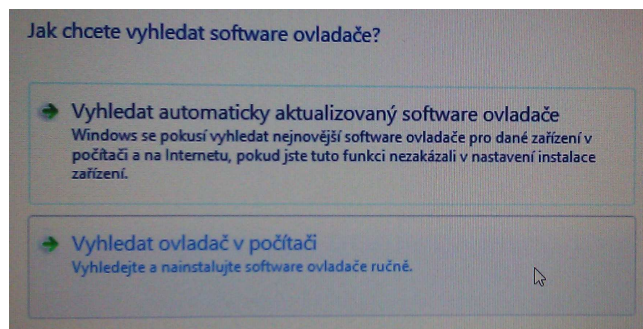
Jak chcete vyhledat software ovladače?

Vyhledat automaticky aktualizovaný software ovladače
Windows se pokusí vyhledat nejnovější software ovladače pro dané zařízení v počítači a na Internetu, pokud jste tuto funkci nezakázali v nastavení instalace zařízení.

Vyhledat ovladač v počítači
Vyhledejte a nainstalujte software ovladače ručně.